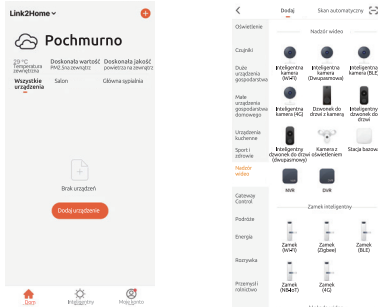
Link2Home

Pochmurno

29°C Temperatura zewnętrzna

Doskonała wartość PM2.5 na zewnątrz

Doskonała jakość powietrza na zewnątrz

Wszystkie urządzenia

Salon

Główna sypialnia

Brak urządzeń

Dodaj urządzenie

Dom

Inteligentny

Moje konto

Dodaj

Skan automatyczny

Oświetlenie

Czujniki

Duże urządzenia gospodarstwa

Małe urządzenia gospodarstwa domowego

Urządzenia kuchenne

Sport i zdrowie

Nadzór wideo

Gateway Control

Podróże

Energia

Rozrywka

Przemysł i rolnictwo

Nadzór wideo

Inteligentna kamera (Wi-Fi)

Inteligentna kamera (Dwupasmowa)

Inteligentna kamera (BLE)

Inteligentna kamera (4G)

Dzwonek do drzwi z kamerą

Inteligentny dzwonek do drzwi

Inteligentny dzwonek do drzwi (Dwupasmowy)

Kamera z oświetleniem

Stacja bazowa

NVR

DVR

Zamek inteligentny

Zamek (Wi-Fi)

Zamek (Zigbee)

Zamek (BLE)

Zamek (NB-IoT)

Zamek (4G)